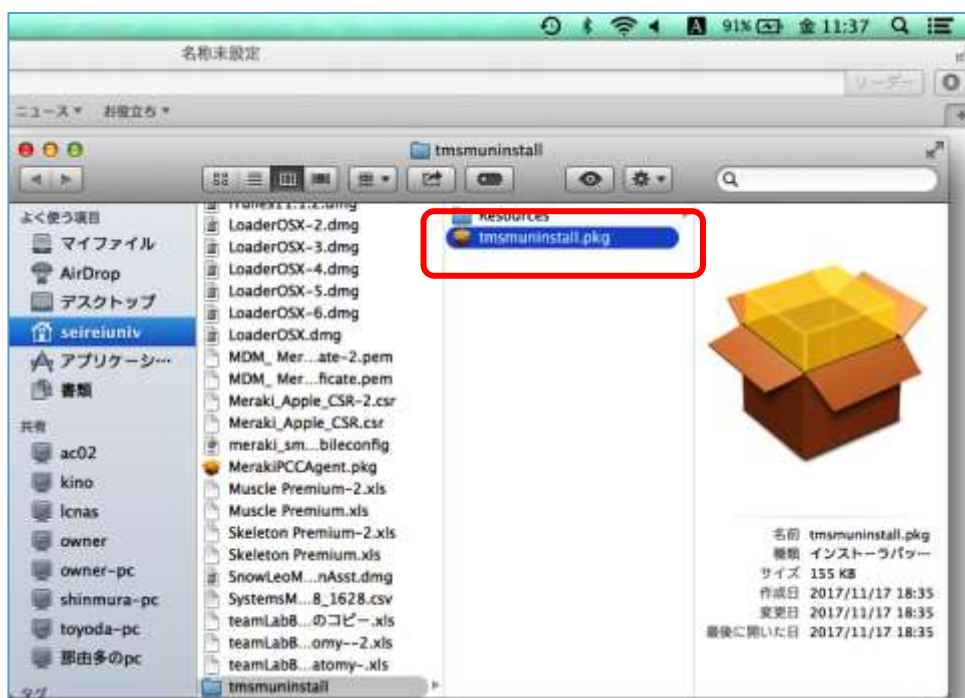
91% 金 11:37

名称未設定

リーダー

ニュース お役立ち

tmsmuninstall

Q

よく使う項目
マイファイル
AirDrop
デスクトップ
seireiuniv
アプリケーシ…
書類
共有
ac02
kino
lcnas
owner
owner-pc
shinmura-pc
toyoda-pc
那由多のpc
タグ

LoaderOSX-2.dmg
LoaderOSX-3.dmg
LoaderOSX-4.dmg
LoaderOSX-5.dmg
LoaderOSX-6.dmg
LoaderOSX.dmg
MDM_Mer...ate-2.pem
MDM_Mer...ficate.pem
Meraki_Apple_CSR-2.csr
Meraki_Apple_CSR.csr
meraki_sm...bileconfig
MerakiPCCAgent.pkg
Muscle Premium-2.xls
Muscle Premium.xls
Skeleton Premium-2.xls
Skeleton Premium.xls
SnowLeoM...nAsst.dmg
SystemsM...8_1628.csv
teamLabB...のコピー.xls
teamLabB...omy--2.xls
teamLabB...atomy-.xls
tmsmuninstall

Resources
tmsmuninstall.pkg

名前 tmsmuninstall.pkg
種類 インストーラパッケー
サイズ 155 KB
作成日 2017/11/17 18:35
変更日 2017/11/17 18:35
最後に開いた日 2017/11/17 18:35